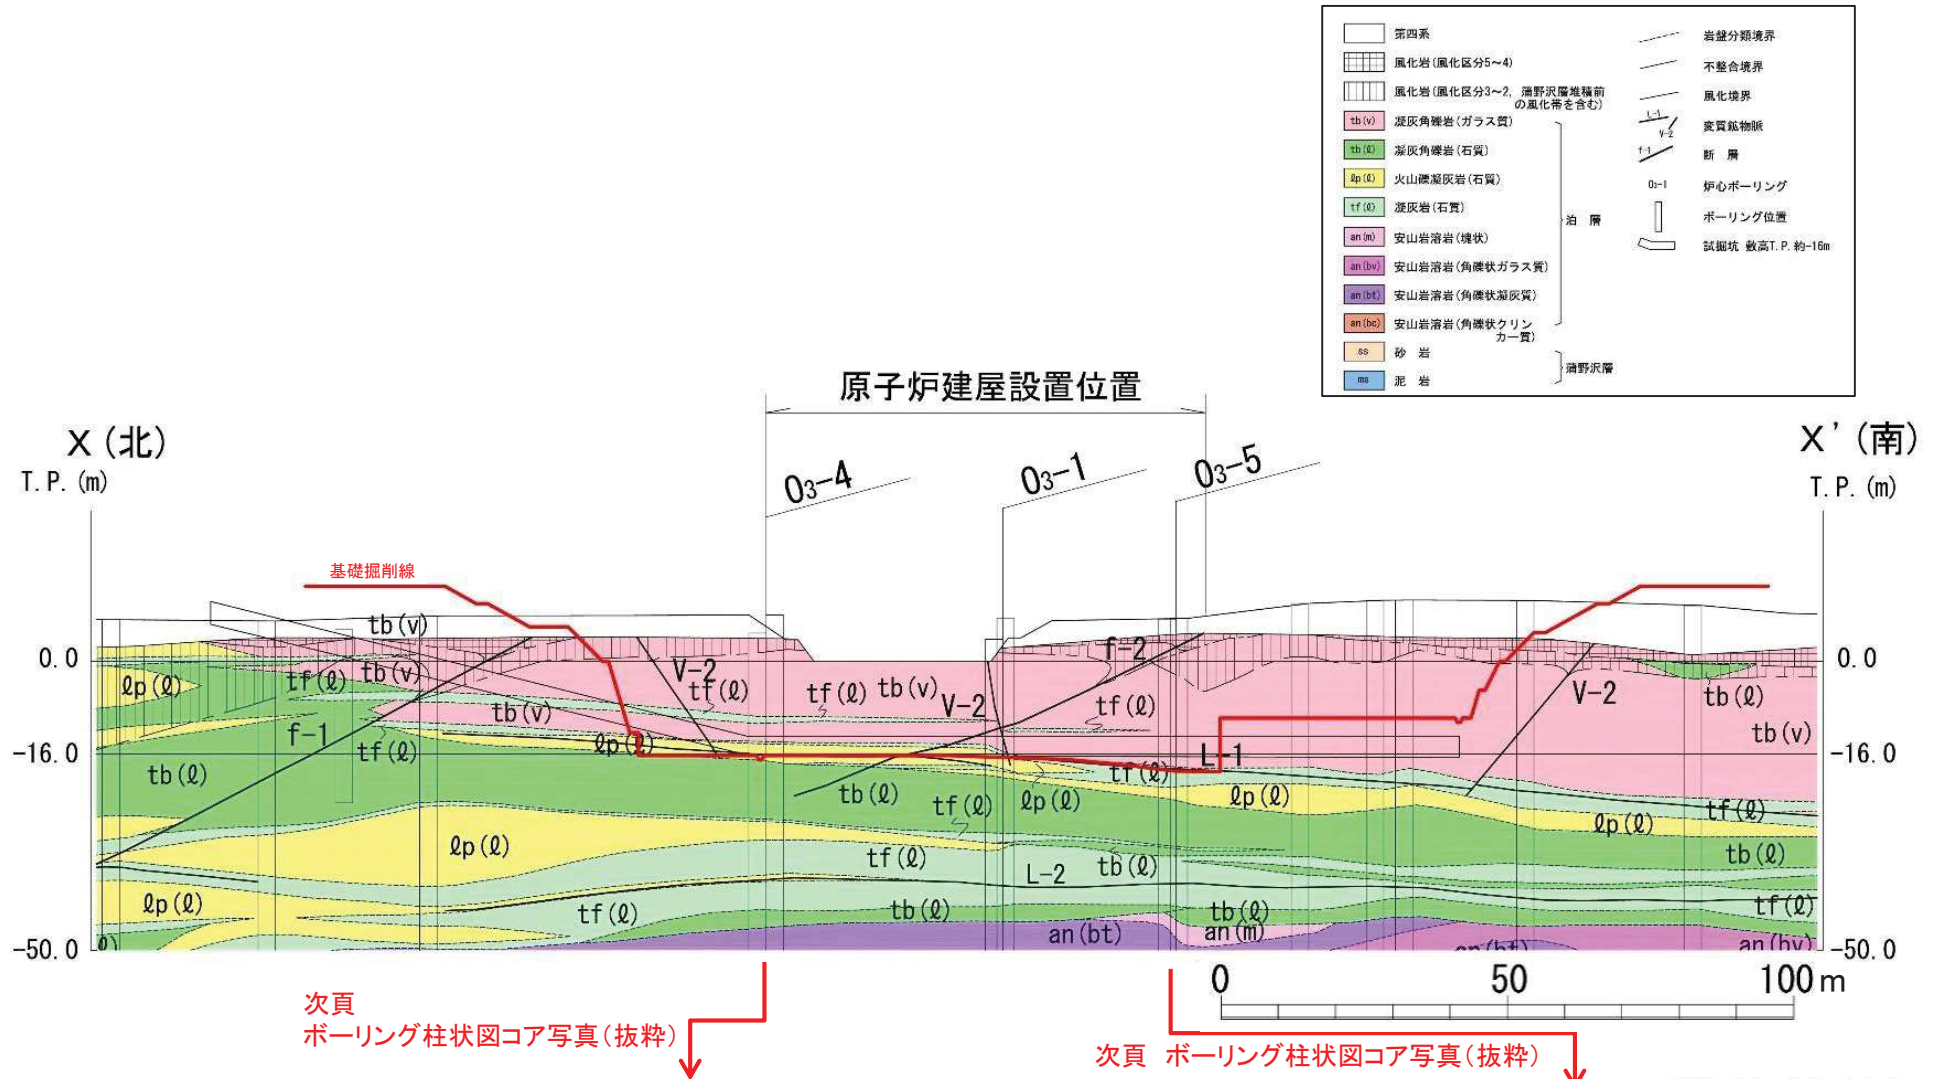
第四系
風化岩(風化区分5~4)
風化岩(風化区分3~2, 蒲野沢層堆積前の風化帯を含む)
tb(v) 凝灰角礫岩(ガラス質)
tb(ℓ) 凝灰角礫岩(石質)
ℓp(ℓ) 火山礫凝灰岩(石質)
tf(ℓ) 凝灰岩(石質)
an(m) 安山岩溶岩(塊状)
an(bv) 安山岩溶岩(角礫状ガラス質)
an(bt) 安山岩溶岩(角礫状凝灰質)
an(bc) 安山岩溶岩(角礫状クリンカー質)
泊 層
ss 砂 岩
ms 泥 岩
蒲野沢層
岩盤分類境界
不整合境界
風化境界
L-1 V-2 変質鉱物脈
f-1 断 層
O3-1 炉心ボーリング
ボーリング位置
試掘坑 敷高T.P.約-16m

原子炉建屋設置位置
X(北)
T.P.(m)
X'(南)
T.P.(m)
O3-4
O3-1
O3-5
基礎掘削線
0.0
-16.0
-50.0
0.0
-16.0
-50.0
tb(v)
tf(ℓ) tb(v)
ℓp(ℓ)
tb(v)
f-1
tf(ℓ)
tb(ℓ)
ℓp(ℓ)
V-2
tf(ℓ)
tf(ℓ) tb(v)
V-2
ℓp(ℓ)
f-2
tf(ℓ)
L-1
tf(ℓ)
V-2
tb(ℓ)
tb(v)
tb(ℓ)
tf(ℓ)
ℓp(ℓ)
ℓp(ℓ)
ℓp(ℓ)
tf(ℓ)
ℓp(ℓ)
tf(ℓ)
L-2
tb(ℓ)
tb(ℓ)
ℓp(ℓ)
tf(ℓ)
tb(ℓ)
tb(ℓ)
an(bt)
an(m)
tf(ℓ)
an(bv)
0
50
100m
次頁
ボーリング柱状図コア写真(抜粋)
次頁 ボーリング柱状図コア写真(抜粋)